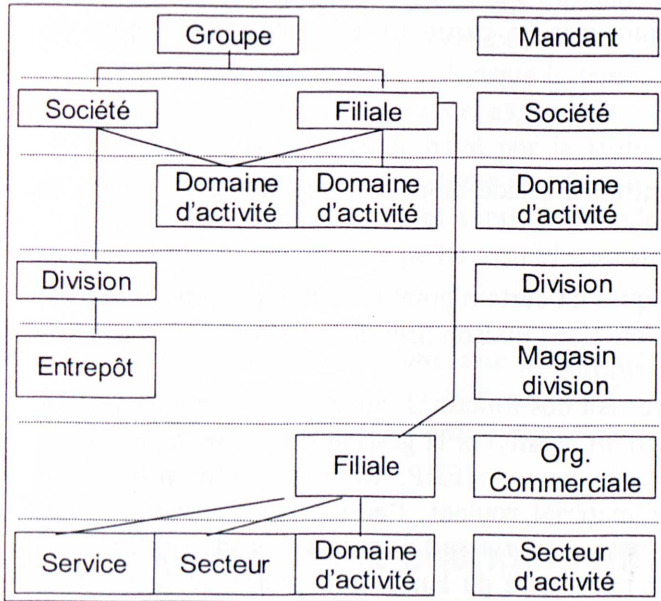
Groupe

Mandant

Société

Filiale

Société

Domaine d'activité

Domaine d'activité

Domaine d'activité

Division

Division

Entrepôt

Magasin division

Filiale

Org. Commerciale

Service

Secteur

Domaine d'activité

Secteur d'activité